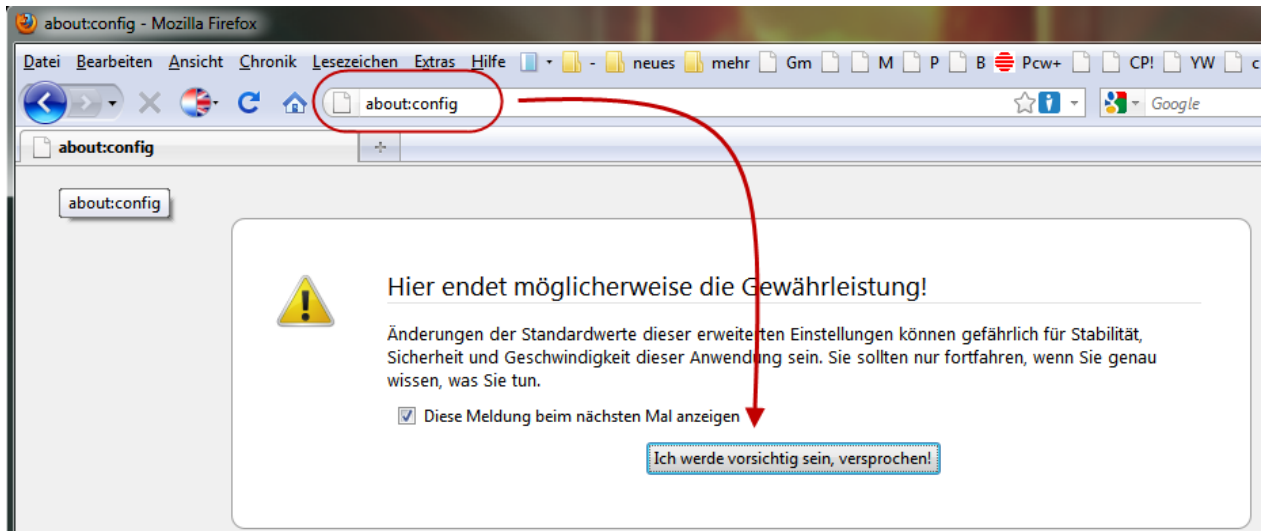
about:config - Mozilla Firefox

Datei Bearbeiten Ansicht Chronik Lesezeichen Extras Hilfe - neues mehr Gm M P B Pcw+ CP! YW c

about:config

Google

about:config

about:config

Hier endet möglicherweise die Gewährleistung!

Änderungen der Standardwerte dieser erweiterten Einstellungen können gefährlich für Stabilität, Sicherheit und Geschwindigkeit dieser Anwendung sein. Sie sollten nur fortfahren, wenn Sie genau wissen, was Sie tun.

Diese Meldung beim nächsten Mal anzeigen

Ich werde vorsichtig sein, versprochen!